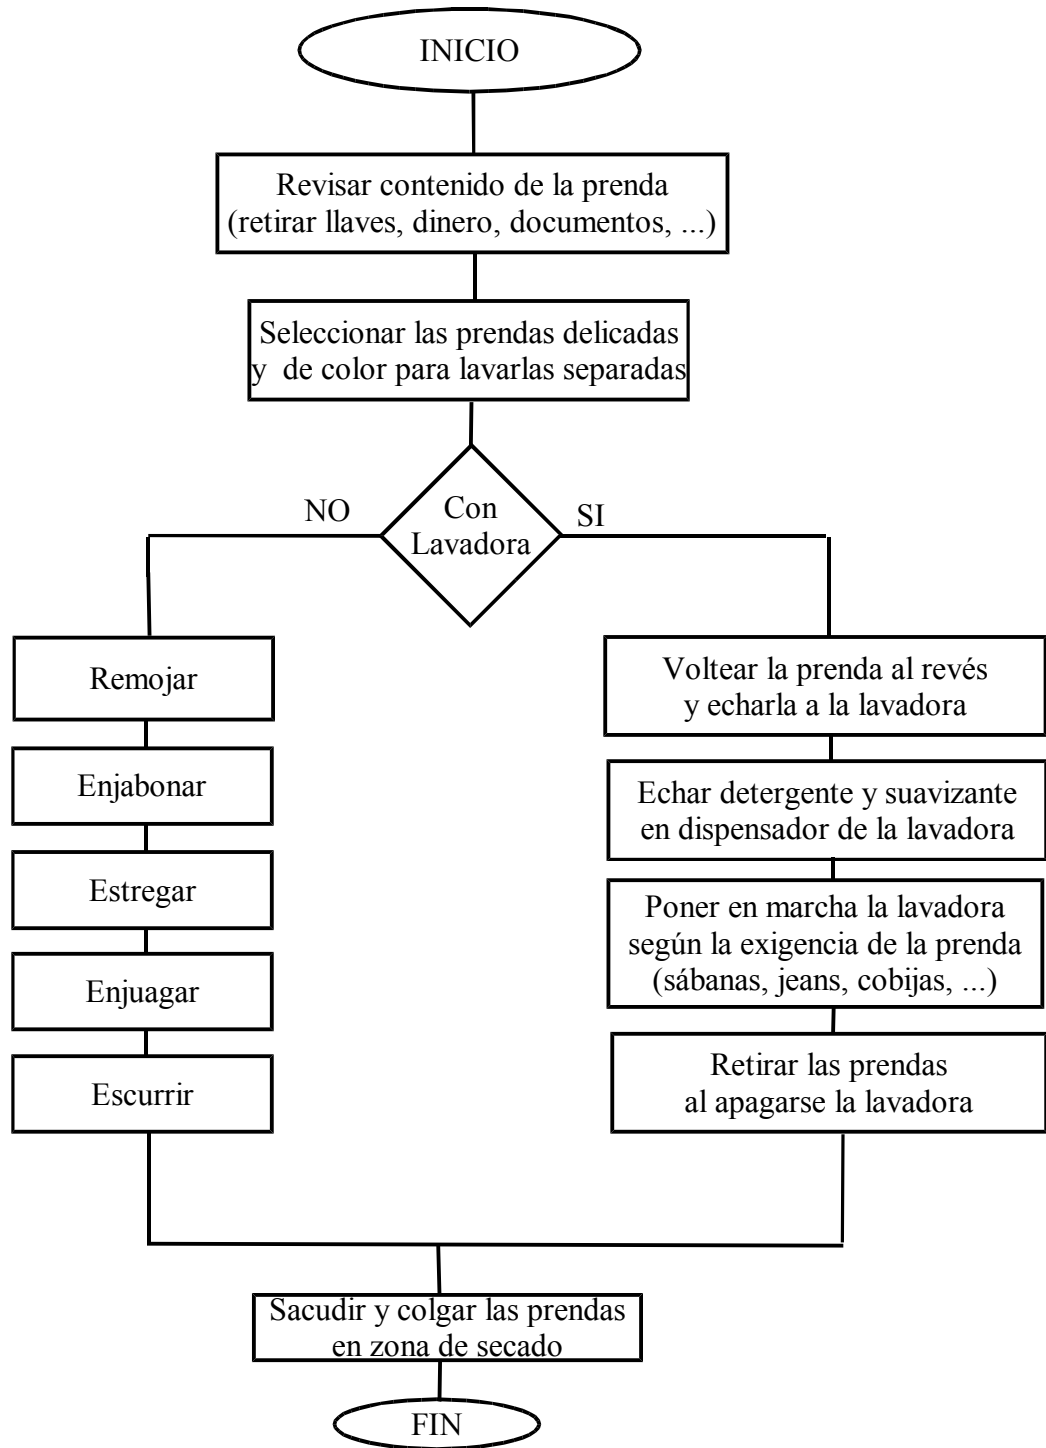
INICIO

Revisar contenido de la prenda (retirar llaves, dinero, documentos, ...)

Seleccionar las prendas delicadas y de color para lavarlas separadas

Con Lavadora

NO

SI

Remojar

Enjabonar

Estregar

Enjuagar

Escurrir

Voltear la prenda al revés y echarla a la lavadora

Echar detergente y suavizante en dispensador de la lavadora

Poner en marcha la lavadora según la exigencia de la prenda (sábanas, jeans, cobijas, ...)

Retirar las prendas al apagarse la lavadora

Sacudir y colgar las prendas en zona de secado

FIN